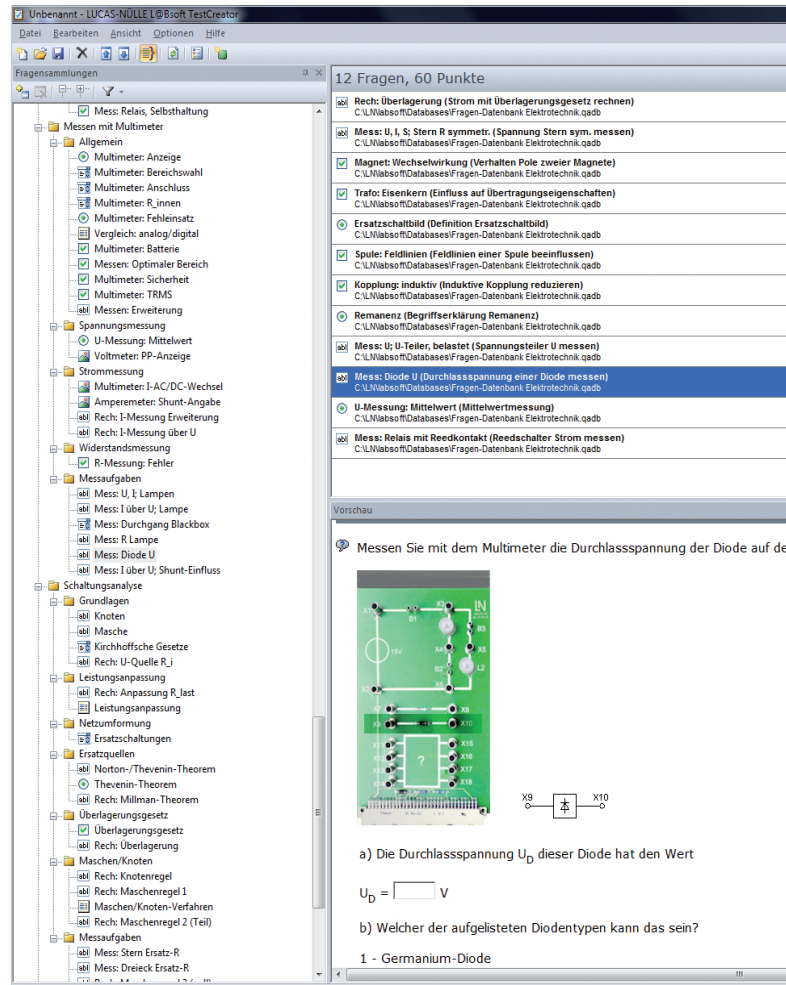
Unbenannt - LUCAS-NÜLLE L@Bsoft TestCreator

Datei Bearbeiten Ansicht Optionen Hilfe

Fragensammlungen

Mess: Relais, Selbsthaltung
Messen mit Multimeter
Allgemein
Multimeter: Anzeige
Multimeter: Bereichswahl
Multimeter: Anschluss
Multimeter: R_innen
Multimeter: Fehleinsatz
Vergleich: analog/digital
Multimeter: Batterie
Messen: Optimaler Bereich
Multimeter: Sicherheit
Multimeter: TRMS
Messen: Erweiterung
Spannungsmessung
U-Messung: Mittelwert
Voltmeter: PP-Anzeige
Strommessung
Multimeter: I-AC/DC-Wechsel
Amperemeter: Shunt-Angabe
Rech: I-Messung Erweiterung
Rech: I-Messung über U
Widerstandsmessung
R-Messung: Fehler
Messaufgaben
Mess: U, I; Lampen
Mess: I über U; Lampe
Mess: Durchgang Blackbox
Mess: R Lampe
Mess: Diode U
Mess: I über U; Shunt-Einfluss
Schaltungsanalyse
Grundlagen
Knoten
Masche
Kirchhoffsche Gesetze
Rech: U-Quelle R_i
Leistungsanpassung
Rech: Anpassung R_last
Leistungsanpassung
Netzumformung
Ersatzschaltungen
Ersatzquellen
Norton-/Thevenin-Theorem
Thevenin-Theorem
Rech: Millman-Theorem
Überlagerungsgesetz
Überlagerungsgesetz
Rech: Überlagerung
Maschen/Knoten
Rech: Knotenregel
Rech: Maschenregel 1
Maschen/Knoten-Verfahren
Rech: Maschenregel 2 (Teil)
Messaufgaben
Mess: Stern Ersatz-R
Mess: Dreieck Ersatz-R

12 Fragen, 60 Punkte

Rech: Überlagerung (Strom mit Überlagerungsgesetz rechnen)
C:\LN\labsoft\Databases\Fragen-Datenbank Elektrotechnik.qadb
Mess: U, I, S; Stern R symmetr. (Spannung Stern sym. messen)
C:\LN\labsoft\Databases\Fragen-Datenbank Elektrotechnik.qadb
Magnet: Wechselwirkung (Verhalten Pole zweier Magnete)
C:\LN\labsoft\Databases\Fragen-Datenbank Elektrotechnik.qadb
Trafo: Eisenkern (Einfluss auf Übertragungseigenschaften)
C:\LN\labsoft\Databases\Fragen-Datenbank Elektrotechnik.qadb
Ersatzschaltbild (Definition Ersatzschaltbild)
C:\LN\labsoft\Databases\Fragen-Datenbank Elektrotechnik.qadb
Spule: Feldlinien (Feldlinien einer Spule beeinflussen)
C:\LN\labsoft\Databases\Fragen-Datenbank Elektrotechnik.qadb
Kopplung: induktiv (Induktive Kopplung reduzieren)
C:\LN\labsoft\Databases\Fragen-Datenbank Elektrotechnik.qadb
Remanenz (Begriffserklärung Remanenz)
C:\LN\labsoft\Databases\Fragen-Datenbank Elektrotechnik.qadb
Mess: U; U-Teiler, belastet (Spannungsteiler U messen)
C:\LN\labsoft\Databases\Fragen-Datenbank Elektrotechnik.qadb
Mess: Diode U (Durchlassspannung einer Diode messen)
C:\LN\labsoft\Databases\Fragen-Datenbank Elektrotechnik.qadb
U-Messung: Mittelwert (Mittelwertmessung)
C:\LN\labsoft\Databases\Fragen-Datenbank Elektrotechnik.qadb
Mess: Relais mit Reedkontakt (Reedschalter Strom messen)
C:\LN\labsoft\Databases\Fragen-Datenbank Elektrotechnik.qadb

Vorschau

Messen Sie mit dem Multimeter die Durchlassspannung der Diode auf de

X9 X10

a) Die Durchlassspannung $U_D$ dieser Diode hat den Wert

$U_D$ = V

b) Welcher der aufgelisteten Diodentypen kann das sein?

1 - Germanium-Diode